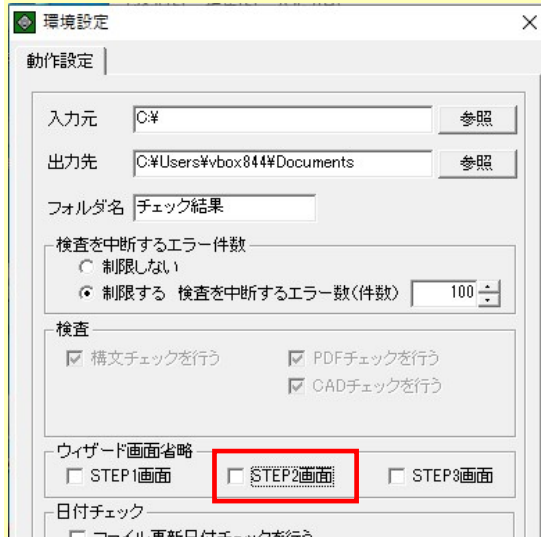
環境設定

動作設定

入力元 C:¥ 参照

出力先 C:¥Users¥vbox844¥Documents 参照

フォルダ名 チェック結果

検査を中断するエラー件数

制限しない

制限する 検査を中断するエラー数(件数) 100

検査

構文チェックを行う

PDFチェックを行う

CADチェックを行う

ウィザード画面省略

STEP1画面

STEP2画面

STEP3画面

日付チェック

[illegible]